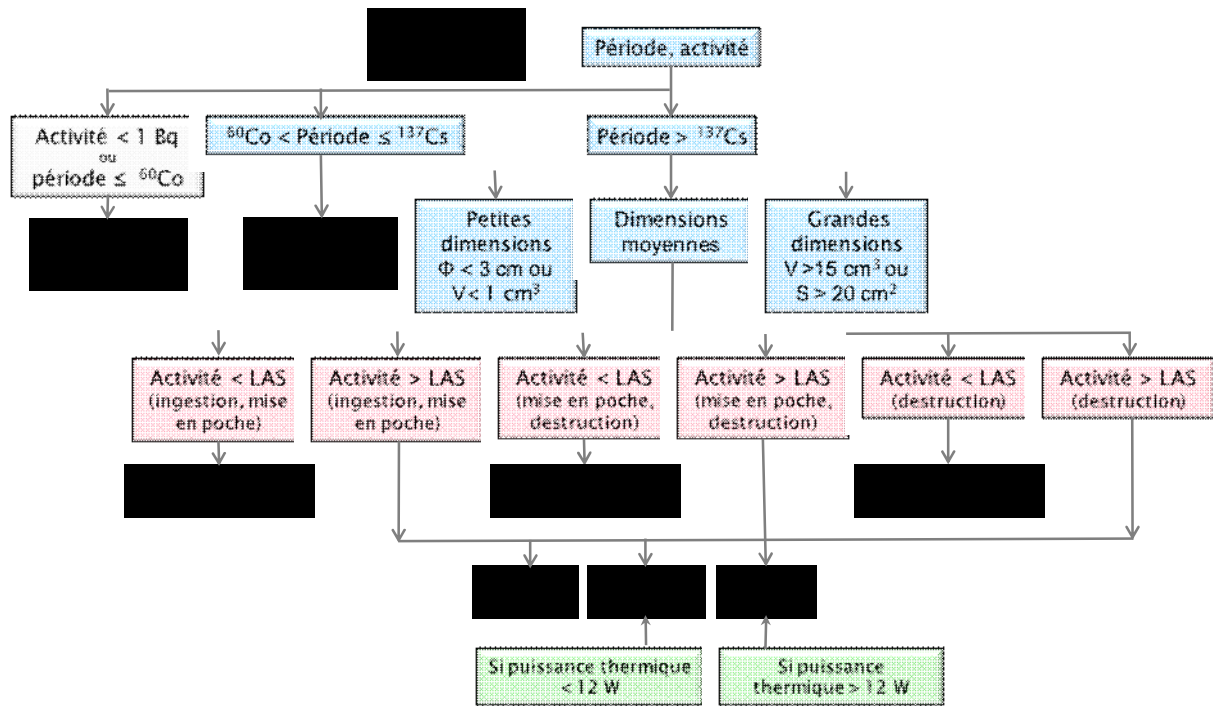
Période, activité

Activité < 1 Bq
ou
période ≤ $^{60}$Co

$^{60}$Co < Période ≤ $^{137}$Cs

Période > $^{137}$Cs

Petites dimensions Φ < 3 cm ou V < 1 cm$^3$

Dimensions moyennes

Grandes dimensions V >15 cm$^3$ ou S > 20 cm$^2$

Activité < LAS (ingestion, mise en poche)

Activité > LAS (ingestion, mise en poche)

Activité < LAS (mise en poche, destruction)

Activité > LAS (mise en poche, destruction)

Activité < LAS (destruction)

Activité > LAS (destruction)

Si puissance thermique < 12 W

Si puissance thermique > 12 W